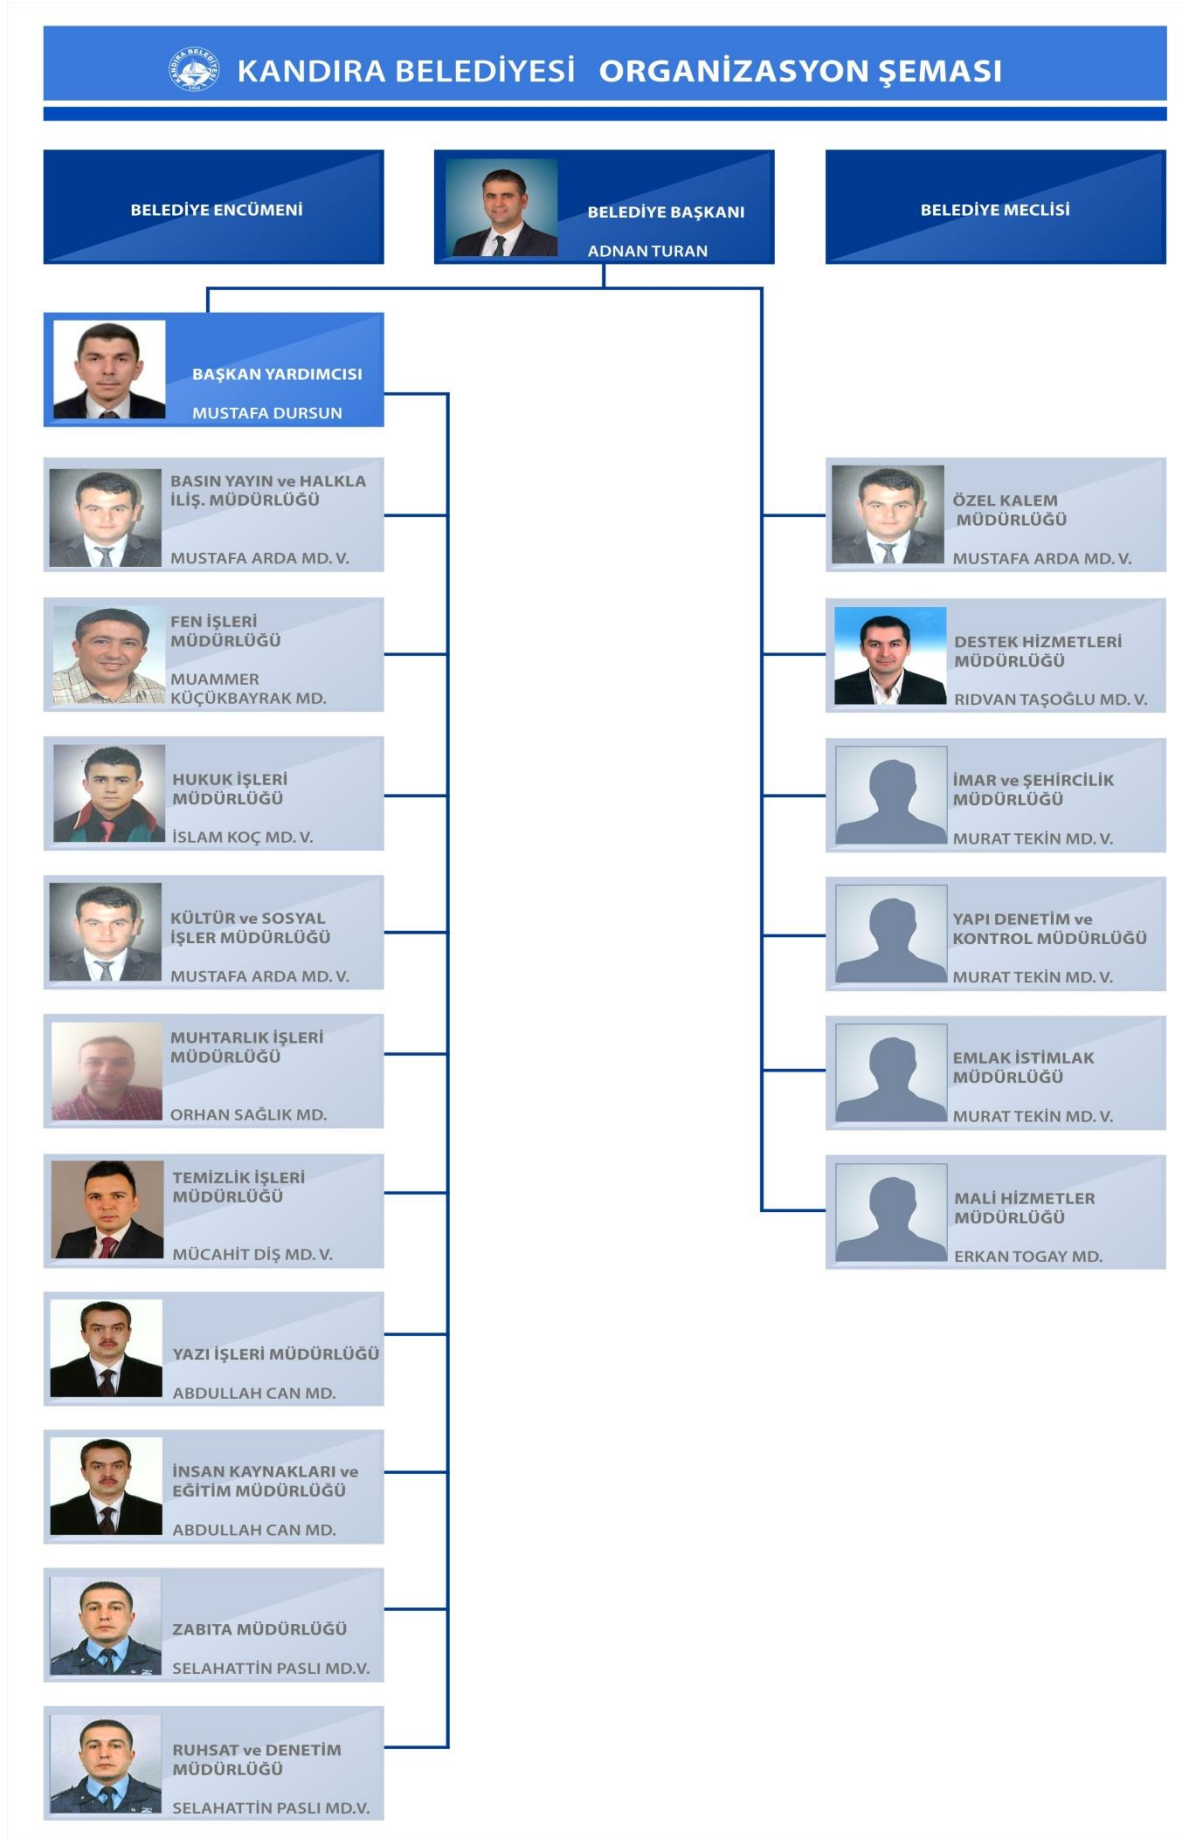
KANDIRA BELEDİYESİ ORGANİZASYON ŞEMASI

BELEDİYE ENCÜMENİ

BELEDİYE BAŞKANI
ADNAN TURAN

BELEDİYE MECLİSİ

BAŞKAN YARDIMCISI
MUSTAFA DURSUN

BASIN YAYIN ve HALKLA İLİŞ. MÜDÜRLÜĞÜ
MUSTAFA ARDA MD. V.

FEN İŞLERİ MÜDÜRLÜĞÜ
MUAMMER KÜÇÜKBAYRAK MD.

HUKUK İŞLERİ MÜDÜRLÜĞÜ
İSLAM KOÇ MD. V.

KÜLTÜR ve SOSYAL İŞLER MÜDÜRLÜĞÜ
MUSTAFA ARDA MD. V.

MUHTARLIK İŞLERİ MÜDÜRLÜĞÜ
ORHAN SAĞLIK MD.

TEMİZLİK İŞLERİ MÜDÜRLÜĞÜ
MÜCAHİT DİŞ MD. V.

YAZI İŞLERİ MÜDÜRLÜĞÜ
ABDULLAH CAN MD.

İNSAN KAYNAKLARI ve EĞİTİM MÜDÜRLÜĞÜ
ABDULLAH CAN MD.

ZABITA MÜDÜRLÜĞÜ
SELAHATTİN PASLI MD.V.

RUHSAT ve DENETİM MÜDÜRLÜĞÜ
SELAHATTİN PASLI MD.V.

ÖZEL KALEM MÜDÜRLÜĞÜ
MUSTAFA ARDA MD. V.

DESTEK HİZMETLERİ MÜDÜRLÜĞÜ
RIDVAN TAŞOĞLU MD. V.

İMAR ve ŞEHİRCİLİK MÜDÜRLÜĞÜ
MURAT TEKİN MD. V.

YAPI DENETİM ve KONTROL MÜDÜRLÜĞÜ
MURAT TEKİN MD. V.

EMLAK İSTİMLAK MÜDÜRLÜĞÜ
MURAT TEKİN MD. V.

MALİ HİZMETLER MÜDÜRLÜĞÜ
ERKAN TOGAY MD.